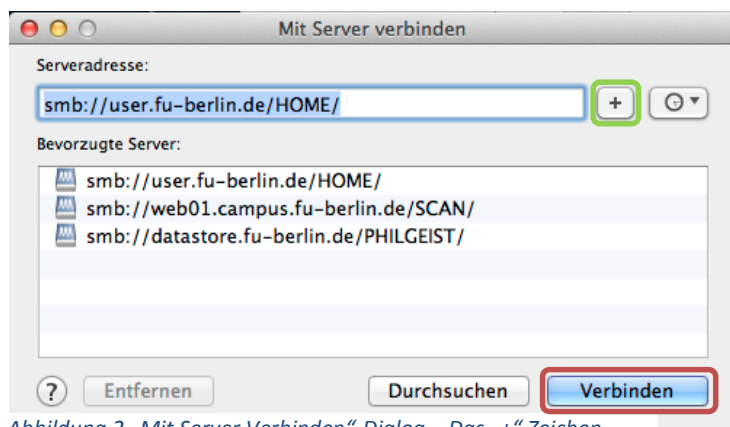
Mit Server verbinden

Serveradresse:

smb://user.fu-berlin.de/HOME/

+

Bevorzugte Server:

smb://user.fu-berlin.de/HOME/
smb://web01.campus.fu-berlin.de/SCAN/
smb://datastore.fu-berlin.de/PHILGEIST/

?

Entfernen

Durchsuchen

Verbinden

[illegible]